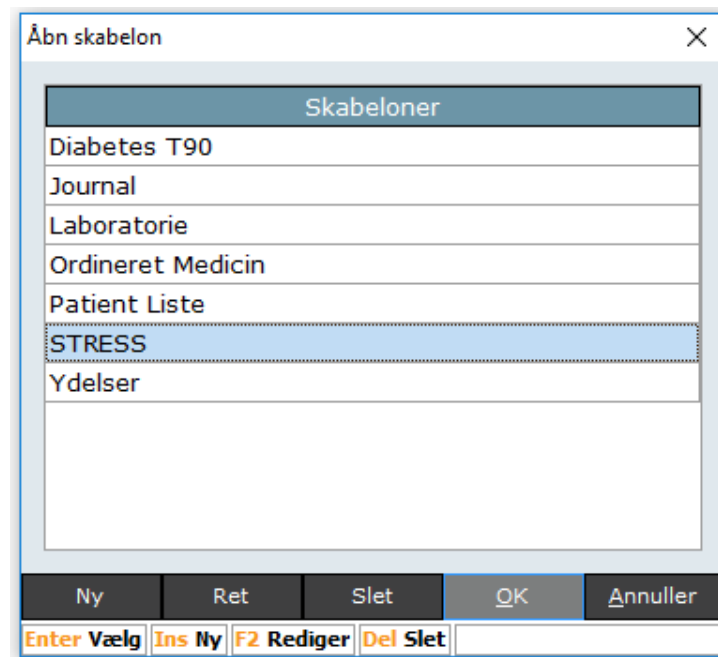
Åbn skabelon

| Skabeloner |
|---|
| Diabetes T90 |
| Journal |
| Laboratorie |
| Ordineret Medicin |
| Patient Liste |
| STRESS |
| Ydelser |

Ny Ret Slet OK Annuller

Enter Vælg Ins Ny F2 Rediger Del Slet